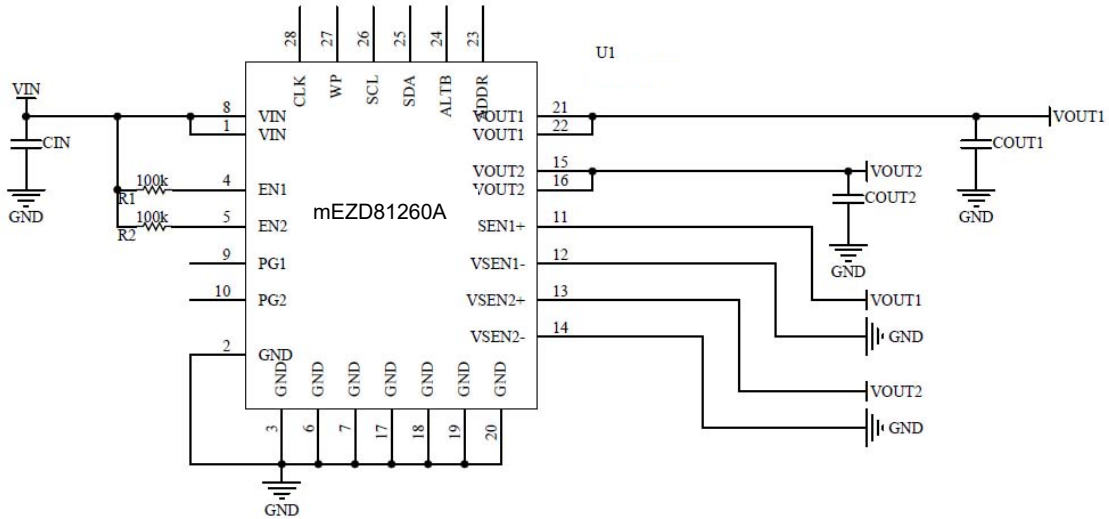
U1

28 CLK
27 WP
26 SCL
25 SDA
24 ALTB
23 ADDR

VIN
CIN
GND

8 VIN
1 VIN
4 EN1
5 EN2
9 PG1
10 PG2
2 GND

100k
R1
100k
R2

mEZD81260A

21 VOUT1
22 VOUT1
15 VOUT2
16 VOUT2
11 SEN1+
12 VSEN1-
13 VSEN2+
14 VSEN2-

VOUT1
COUT1
GND
VOUT2
COUT2
GND
VOUT1
GND
VOUT2
GND

GND 3
GND 6
GND 7
GND 17
GND 18
GND 19
GND 20

GND